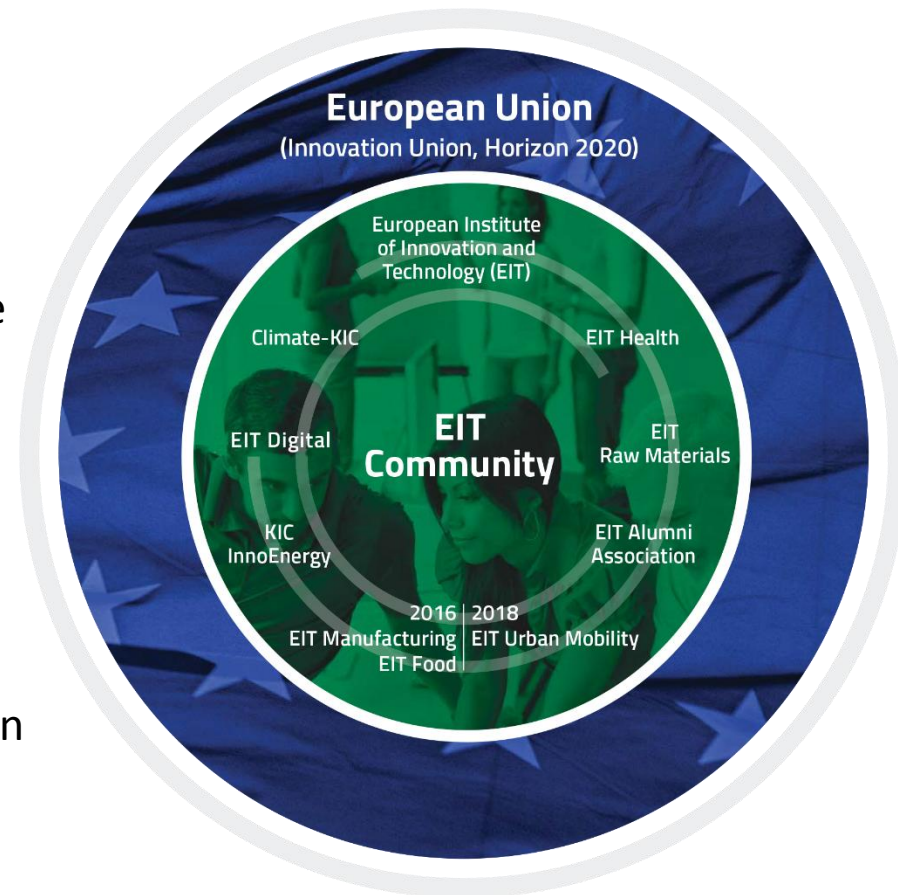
e

n

European Union
(Innovation Union, Horizon 2020)

European Institute of Innovation and Technology (EIT)

Climate-KIC

EIT Health

EIT Digital

EIT Community

EIT Raw Materials

KIC InnoEnergy

EIT Alumni Association

2016
EIT Manufacturing
EIT Food

2018
EIT Urban Mobility